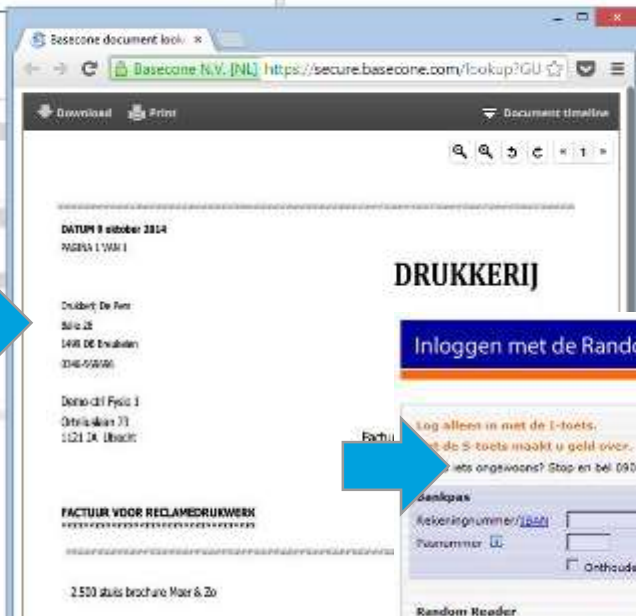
Basecone document look ×

Basecone N.V. [NL] https://secure.basecone.com/lookup?GU

Download Print

Document timeline

1

DATUM 9 oktober 2014
PAGINA 1 VAN 1

DRUKKERIJ

Drukkerij De Pers
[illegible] 28
1498 DE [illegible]
0346-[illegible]

Demo ctrl Fysio 1
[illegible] 73
1121 JA Utrecht

Factu

FACTUUR VOOR RECLAMEDRUKWERK

2.500 stuks brochure Moer & Zo

Inloggen met de Rando

Log alleen in met de 1-toets.
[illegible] de 5-toets maakt u geld over.
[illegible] iets ongewoons? Stop en bel 090

Bankpas
Rekeningnummer/IBAN
Pasnummer

Onthoude

Random Reader